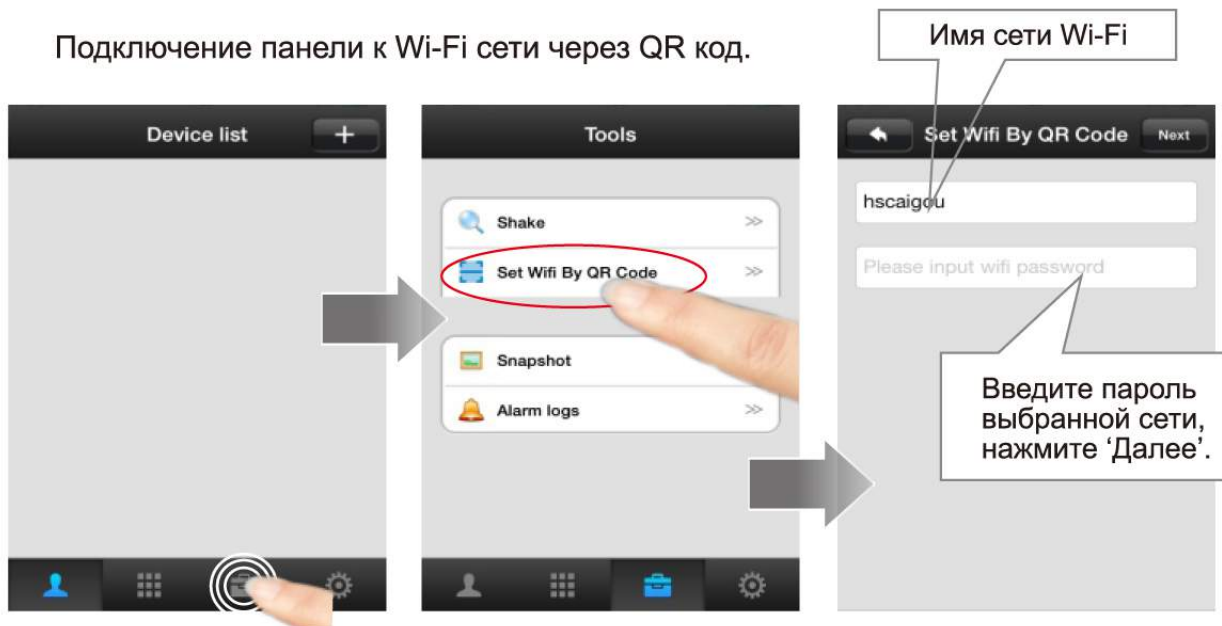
Подключение панели к Wi-Fi сети через QR код.

Имя сети Wi-Fi

Device list

+

Tools

Shake

Set Wifi By QR Code

Snapshot

Alarm logs

Set Wifi By QR Code

Next

hscaigou

Please input wifi password

Введите пароль выбранной сети, нажмите ‘Далее’.